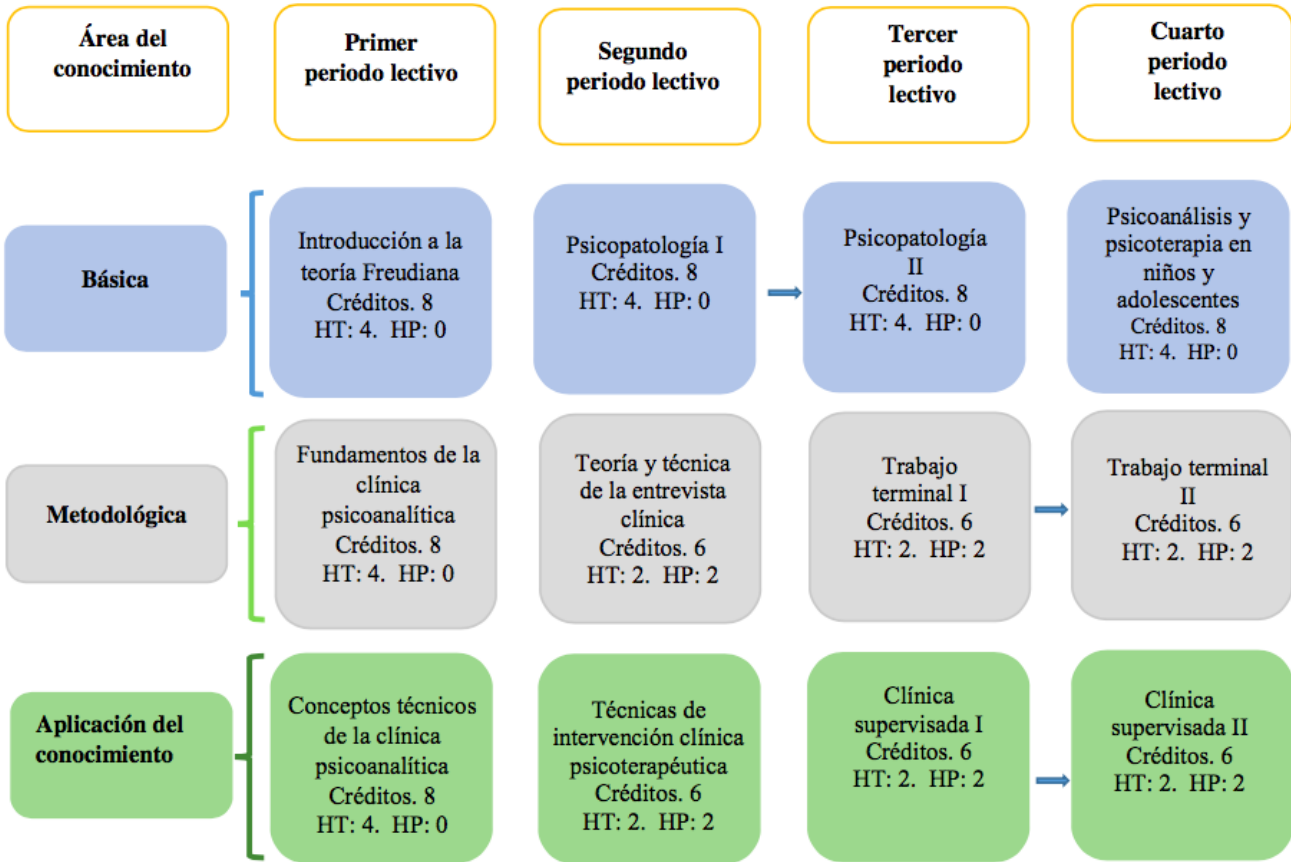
| Área del conocimiento | Primer periodo lectivo | Segundo periodo lectivo | Tercer periodo lectivo | Cuarto periodo lectivo |
|---|---|---|---|---|
| Básica | Introducción a la teoría Freudiana Créditos. 8 HT: 4. HP: 0 | Psicopatología I Créditos. 8 HT: 4. HP: 0 | Psicopatología II Créditos. 8 HT: 4. HP: 0 | Psicoanálisis y psicoterapia en niños y adolescentes Créditos. 8 HT: 4. HP: 0 |
| Metodológica | Fundamentos de la clínica psicoanalítica Créditos. 8 HT: 4. HP: 0 | Teoría y técnica de la entrevista clínica Créditos. 6 HT: 2. HP: 2 | Trabajo terminal I Créditos. 6 HT: 2. HP: 2 | Trabajo terminal II Créditos. 6 HT: 2. HP: 2 |
| Aplicación del conocimiento | Conceptos técnicos de la clínica psicoanalítica Créditos. 8 HT: 4. HP: 0 | Técnicas de intervención clínica psicoterapéutica Créditos. 6 HT: 2. HP: 2 | Clínica supervisada I Créditos. 6 HT: 2. HP: 2 | Clínica supervisada II Créditos. 6 HT: 2. HP: 2 |